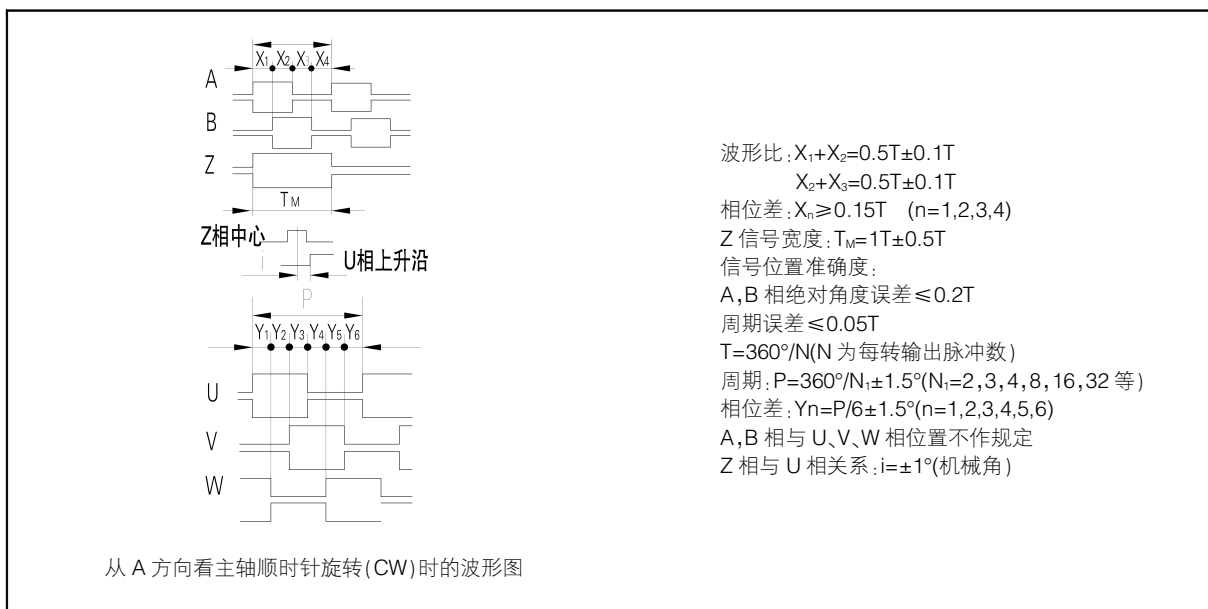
$X_1$ $X_2$ $X_3$ $X_4$

A

B

Z

$T_M$

Z相中心

i

U相上升沿

P

$Y_1$ $Y_2$ $Y_3$ $Y_4$ $Y_5$ $Y_6$

U

V

W

波形比：$X_1+X_2=0.5T\pm0.1T$
$X_2+X_3=0.5T\pm0.1T$
相位差：$X_n\geqslant0.15T$ (n=1,2,3,4)
Z 信号宽度：$T_M=1T\pm0.5T$
信号位置准确度：
A,B 相绝对角度误差≤0.2T
周期误差≤0.05T
T=360°/N(N 为每转输出脉冲数)
周期：$P=360°/N_1\pm1.5°$($N_1$=2,3,4,8,16,32 等)
相位差：Yn=P/6±1.5°(n=1,2,3,4,5,6)
A,B 相与 U、V、W 相位置不作规定
Z 相与 U 相关系：i=±1°(机械角)

从 A 方向看主轴顺时针旋转(CW)时的波形图